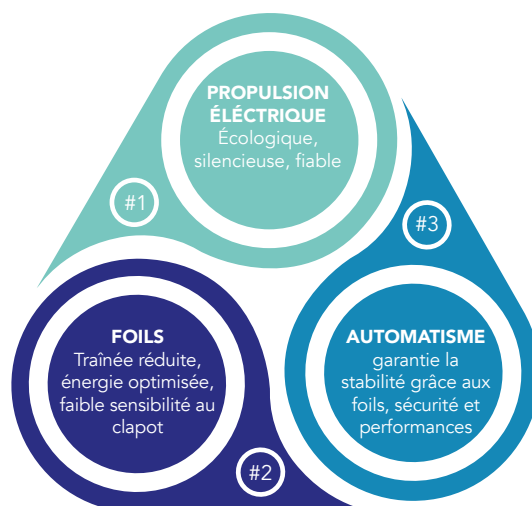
PROPULSION ÉLECTRIQUE
Écologique, silencieuse, fiable

#1

#3

FOILS
Traînée réduite, énergie optimisée, faible sensibilité au clapot

AUTOMATISME
garantie la stabilité grâce aux foils, sécurité et performances

#2